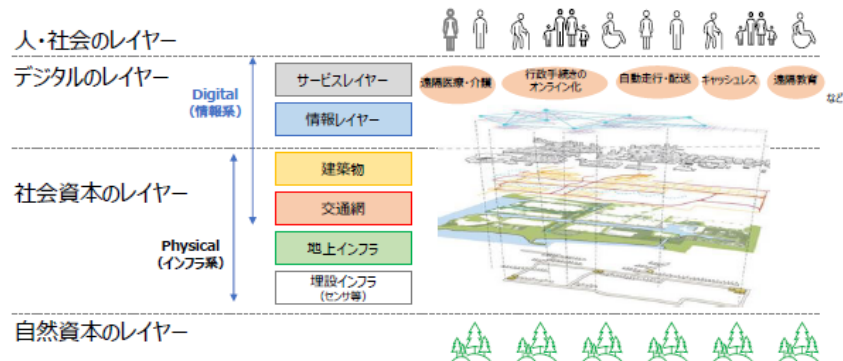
人・社会のレイヤー

デジタルのレイヤー

Digital
(情報系)

サービスレイヤー

情報レイヤー

遠隔医療・介護

行政手続きのオンライン化

自動走行・配送

キャッシュレス

遠隔教育

など

社会資本のレイヤー

建築物

交通網

Physical
(インフラ系)

地上インフラ

埋設インフラ
(センサ等)

自然資本のレイヤー